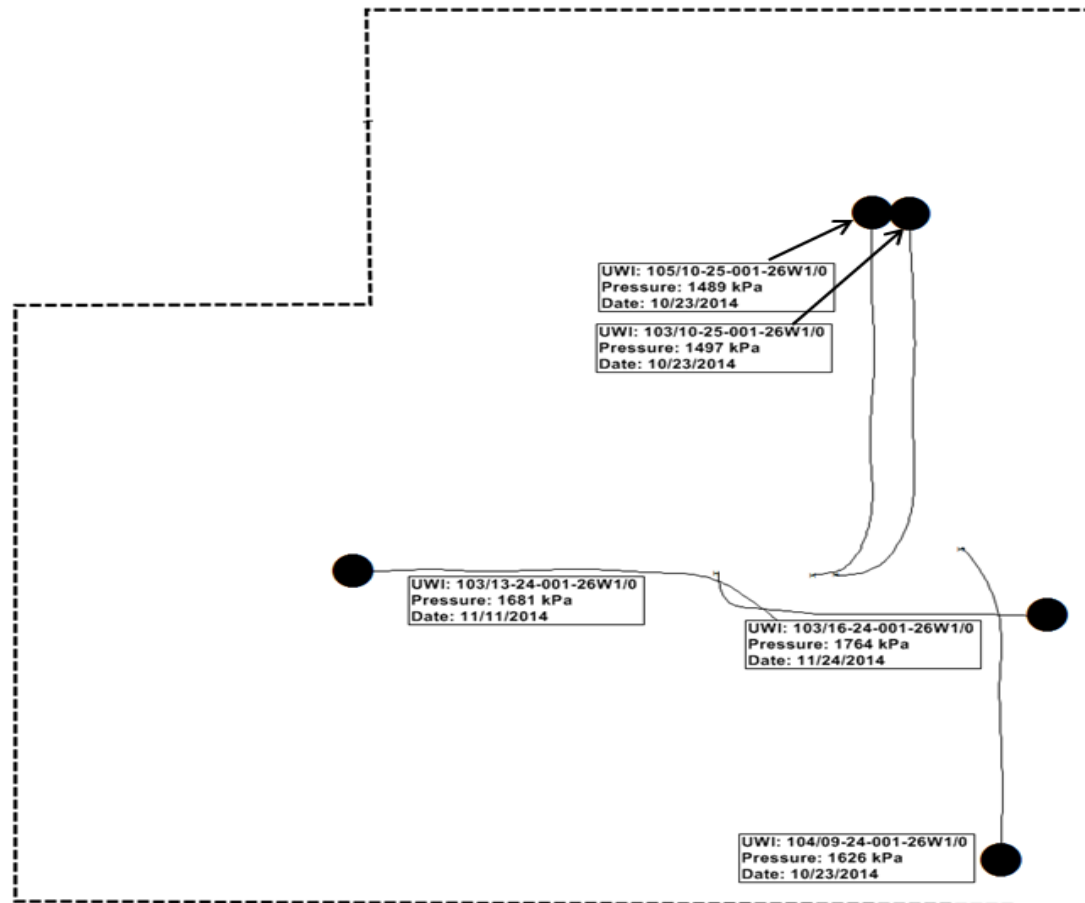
UWI: 105/10-25-001-26W1/0
Pressure: 1489 kPa
Date: 10/23/2014

UWI: 103/10-25-001-26W1/0
Pressure: 1497 kPa
Date: 10/23/2014

UWI: 103/13-24-001-26W1/0
Pressure: 1681 kPa
Date: 11/11/2014

UWI: 103/16-24-001-26W1/0
Pressure: 1764 kPa
Date: 11/24/2014

UWI: 104/09-24-001-26W1/0
Pressure: 1626 kPa
Date: 10/23/2014